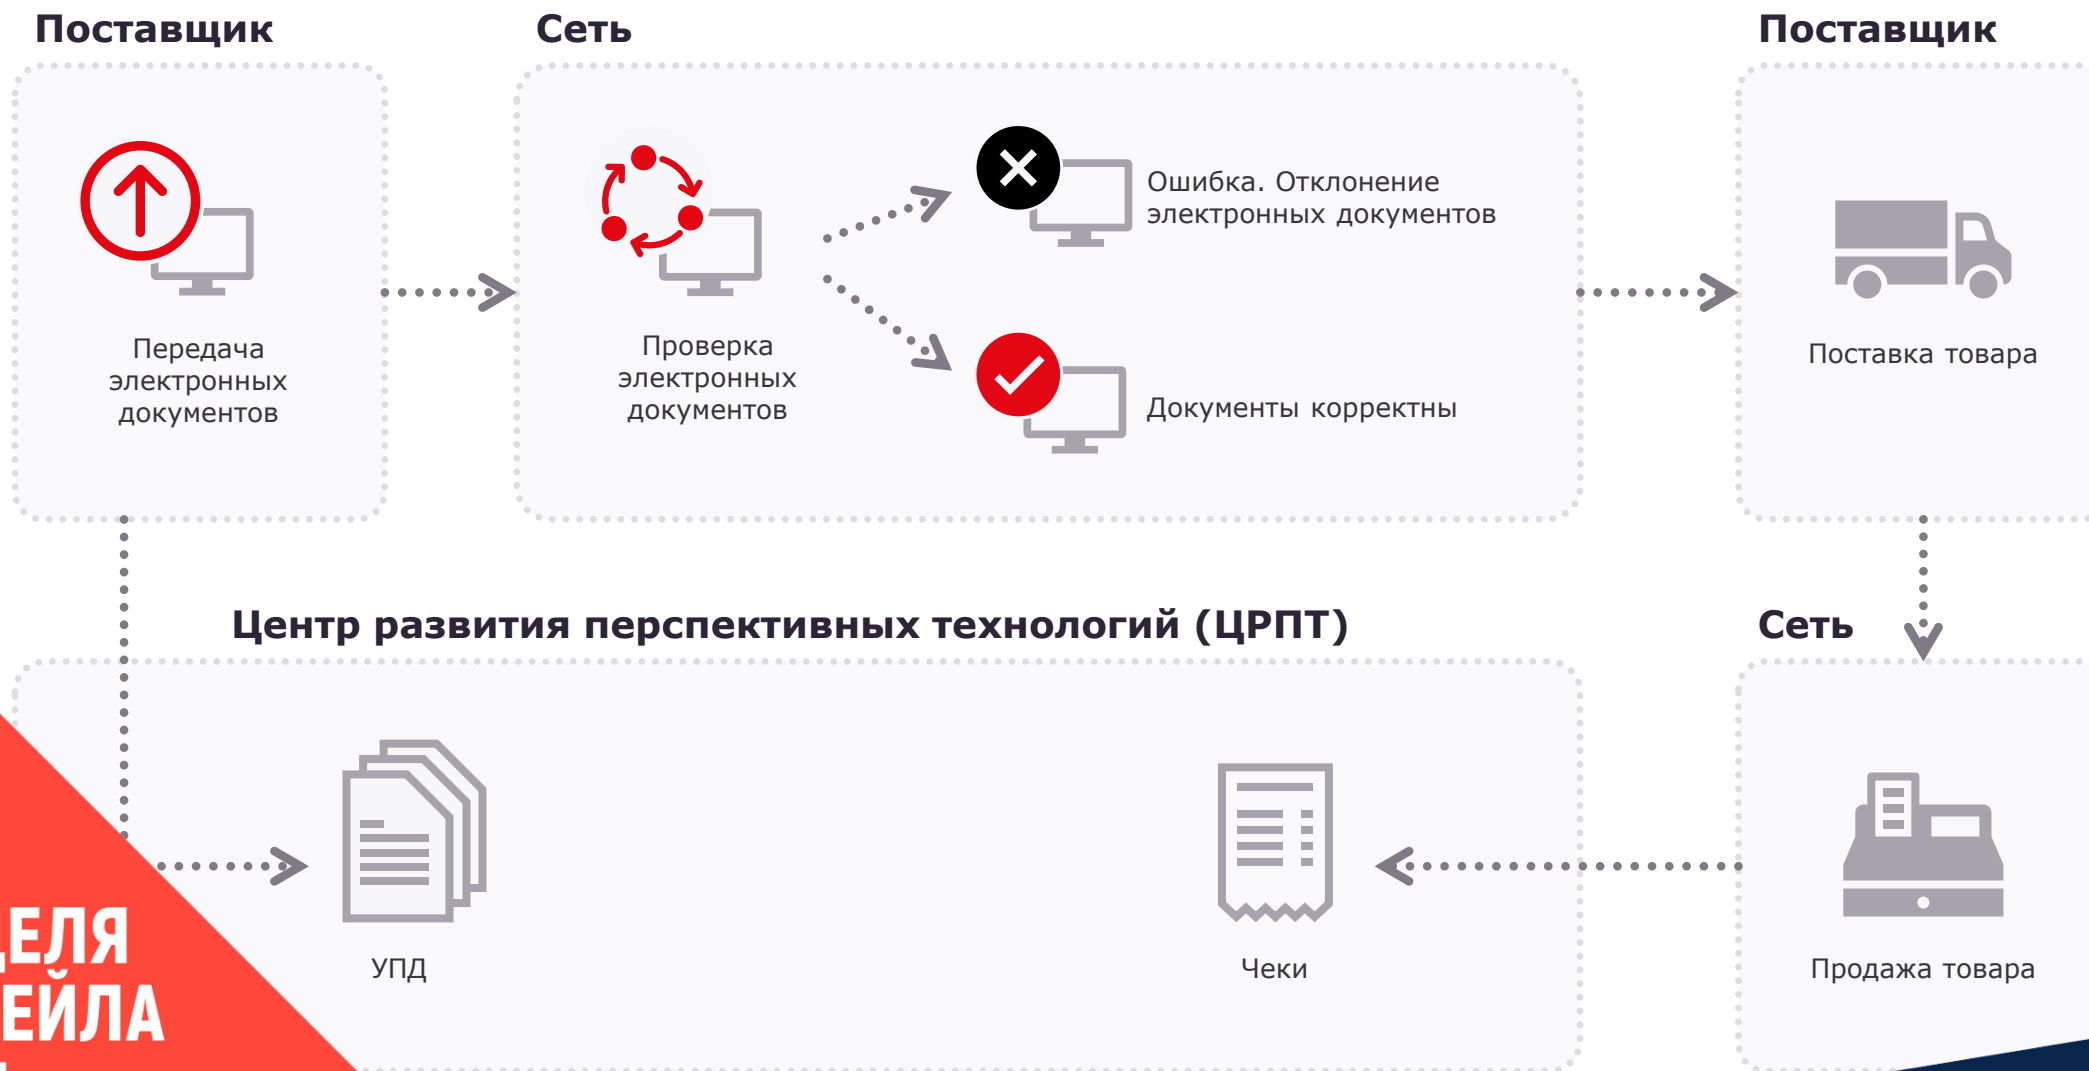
Поставщик

Передача электронных документов

Сеть

Проверка электронных документов

Ошибка. Отклонение электронных документов

Документы корректны

Поставщик

Поставка товара

Центр развития перспективных технологий (ЦРПТ)

УПД

Чеки

Сеть

Продажа товара

ЕЛЯ
ЕЙЛА